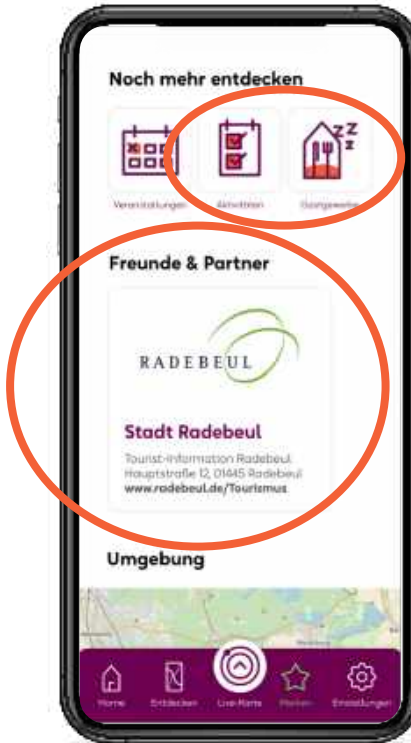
Noch mehr entdecken

Veranstaltungen

Aktivitäten

Gastgewerbe

Freunde & Partner

RADEBEUL

Stadt Radebeul

Tourist-Information Radebeul
Hauptstraße 12, 01445 Radebeul
www.radebeul.de/Tourismus

Umgebung

Home

Entdecken

Live-Karte

Merken

Einstellungen